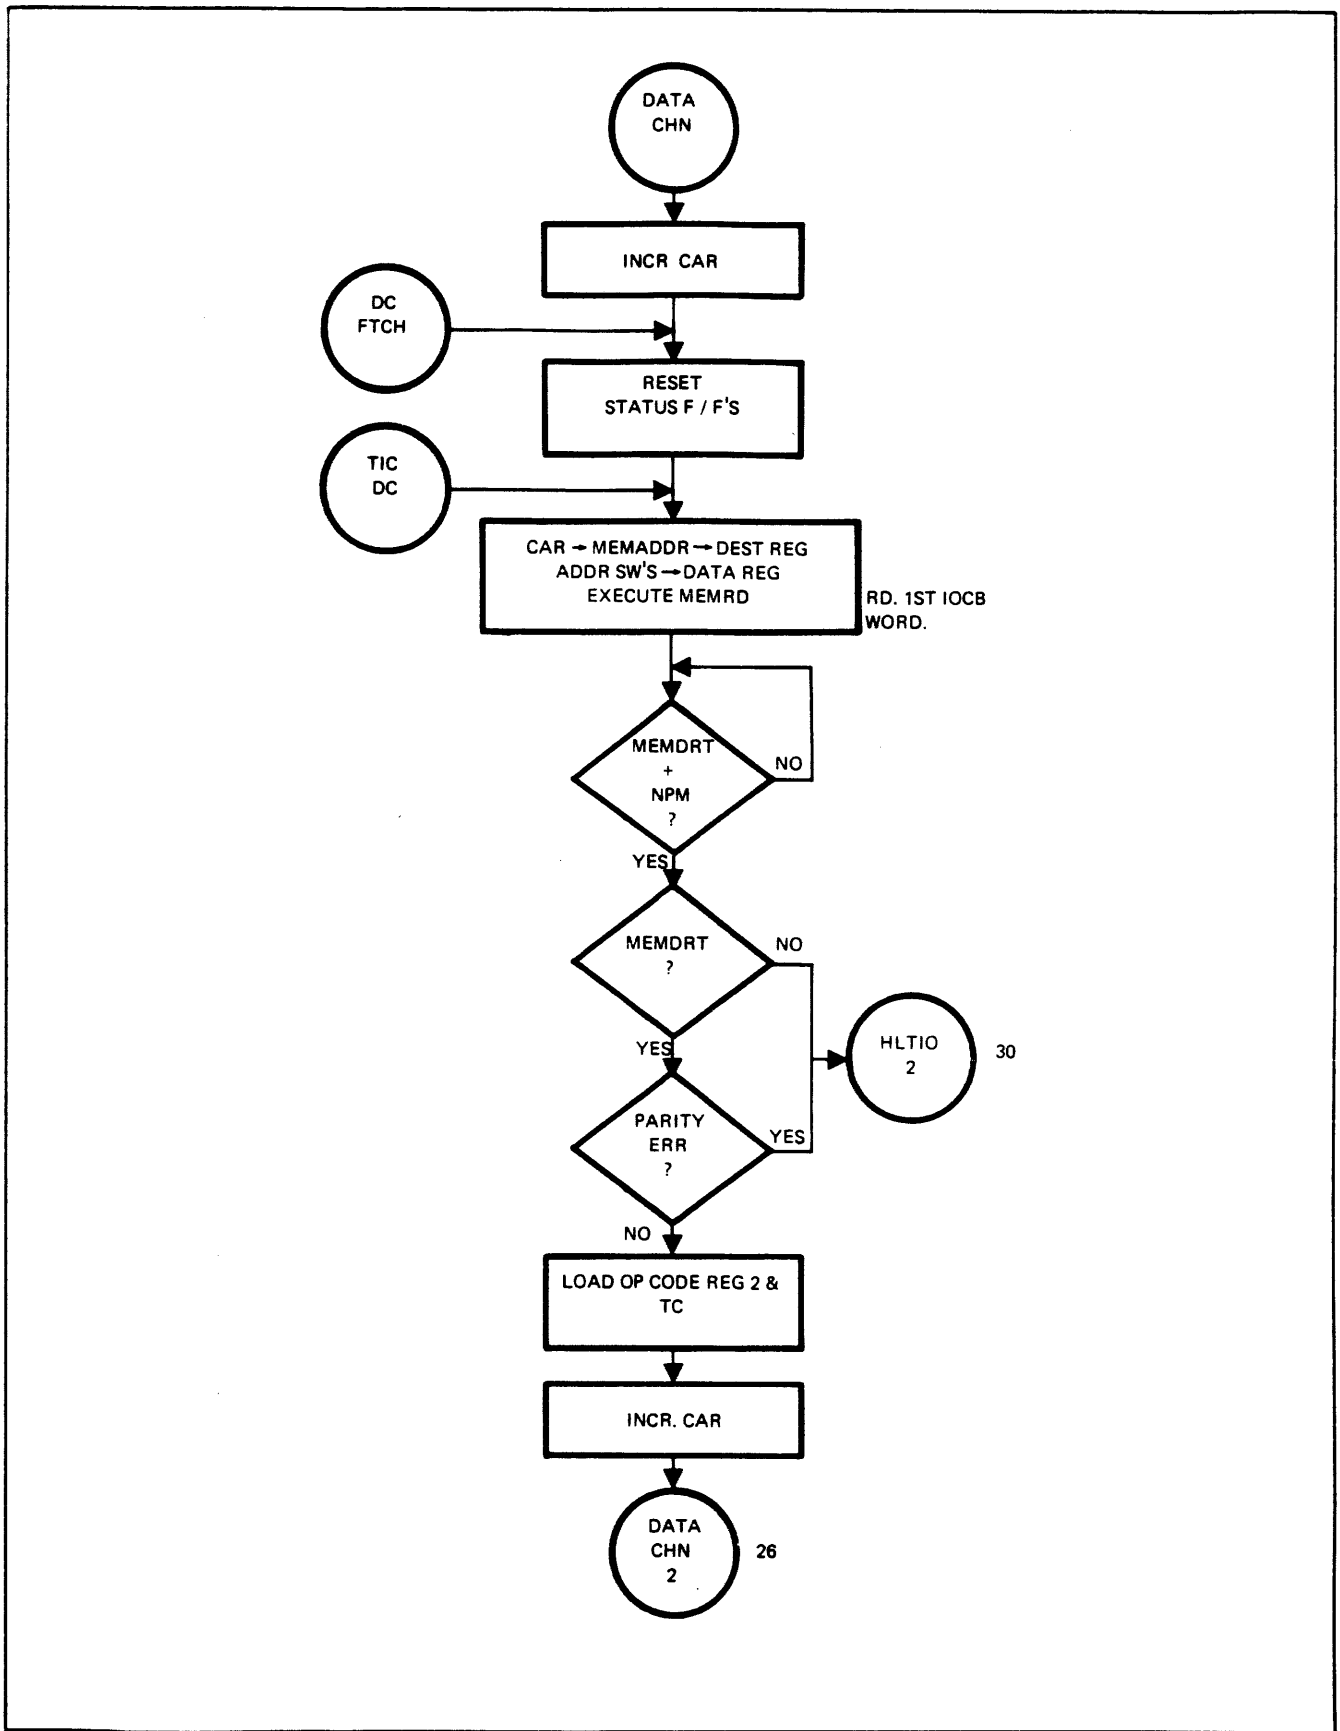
DATA CHN

INCR CAR

DC FTCH

RESET STATUS F / F'S

TIC DC

CAR $\rightarrow$ MEMADDR $\rightarrow$ DEST REG
ADDR SW'S $\rightarrow$ DATA REG
EXECUTE MEMRD

RD. 1ST IOCB WORD.

MEMDRT + NPM ?

NO

YES

MEMDRT ?

NO

YES

HLTIO 2

30

PARITY ERR ?

YES

NO

LOAD OP CODE REG 2 & TC

INCR. CAR

DATA CHN 2

26